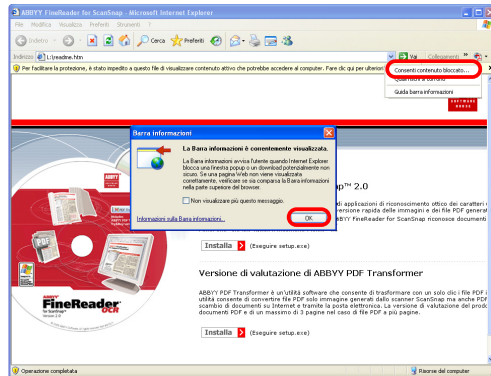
ABBYY FineReader for ScanSnap - Microsoft Internet Explorer

File Modifica Visualizza Preferiti Strumenti ?

Indietro Cerca Preferiti

Indirizzo L:\readme.htm Vai Collegamenti

Per facilitare la protezione, è stato impedito a questo file di visualizzare contenuto attivo che potrebbe accedere al computer. Fare clic qui per ulteriori

Consenti contenuto bloccato...

Guida barra informazioni

Barra informazioni

La Barra informazioni è correntemente visualizzata.

La Barra informazioni avvisa l'utente quando Internet Explorer blocca una finestra popup o un download potenzialmente non sicuro. Se una pagina Web non viene visualizzata correttamente, verificare se sia comparsa la Barra informazioni nella parte superiore del browser.

Non visualizzare più questo messaggio.

Informazioni sulla Barra informazioni...

OK

p™ 2.0

applicazioni di riconoscimento ottico dei caratteri
versione rapida delle immagini e dei file PDF generat
ABBYY FineReader for ScanSnap riconosce document

Installa (Eseguire setup.exe)

Versione di valutazione di ABBYY PDF Transformer

ABBYY PDF Transformer è un'utilità software che consente di trasformare con un solo clic i file PDF
utilità consente di convertire file PDF solo immagine generati dallo scanner ScanSnap ma anche PDF
scambio di documenti su Internet e tramite la posta elettronica. La versione di valutazione del prod
documenti PDF e di un massimo di 3 pagine nel caso di file PDF a più pagine.

Installa (Eseguire setup.exe)

ABBYY FineReader for ScanSnap OCR

Operazione completata

Risorse del computer